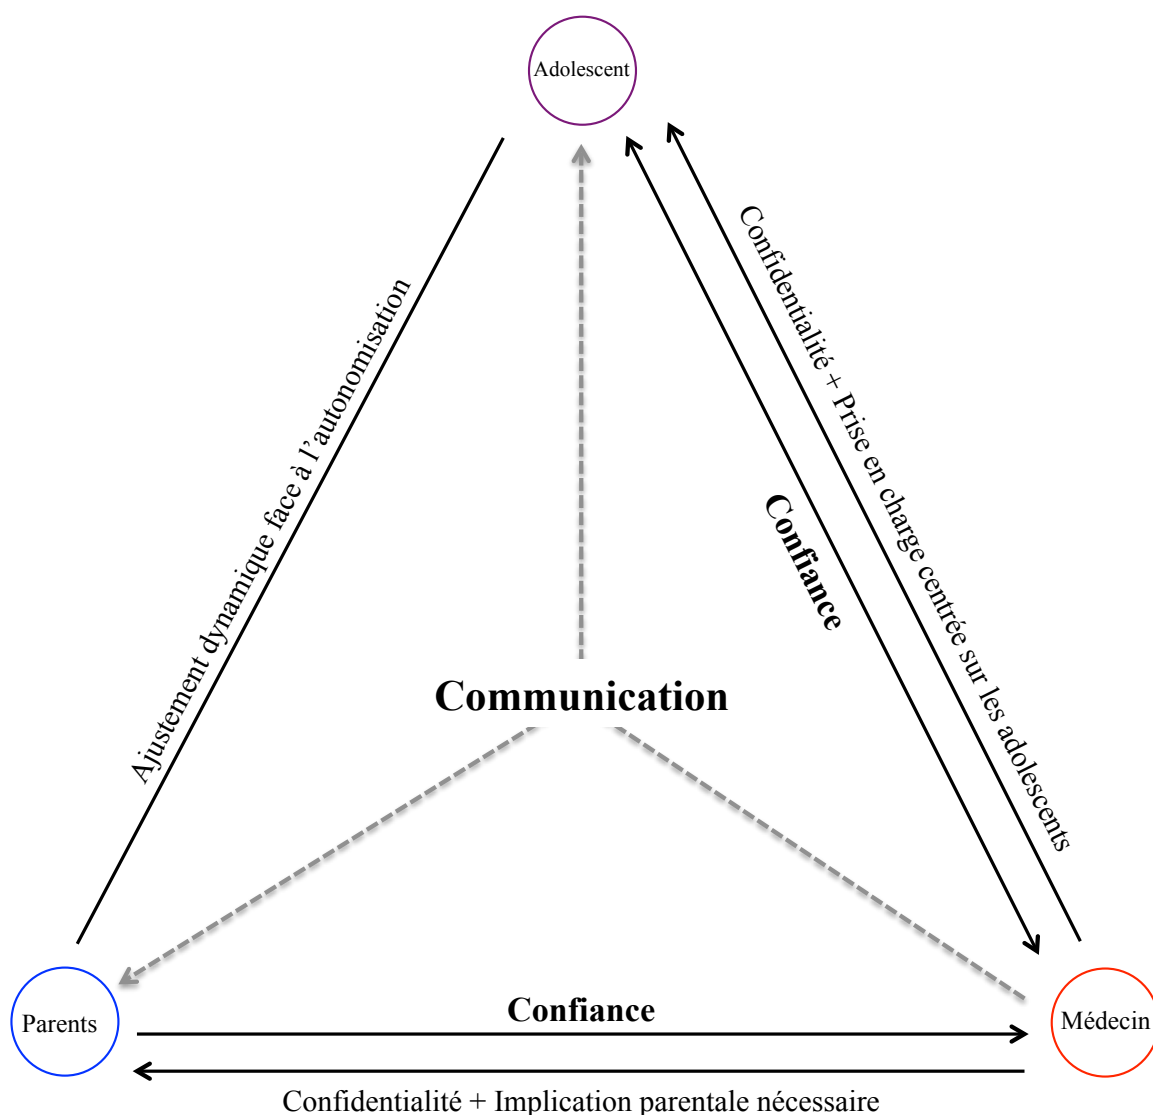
Adolescent

Ajustement dynamique face à l'autonomisation

Confiance

Confidentialité + Prise en charge centrée sur les adolescents

Communication

Parents

Confiance

Médecin

Confidentialité + Implication parentale nécessaire